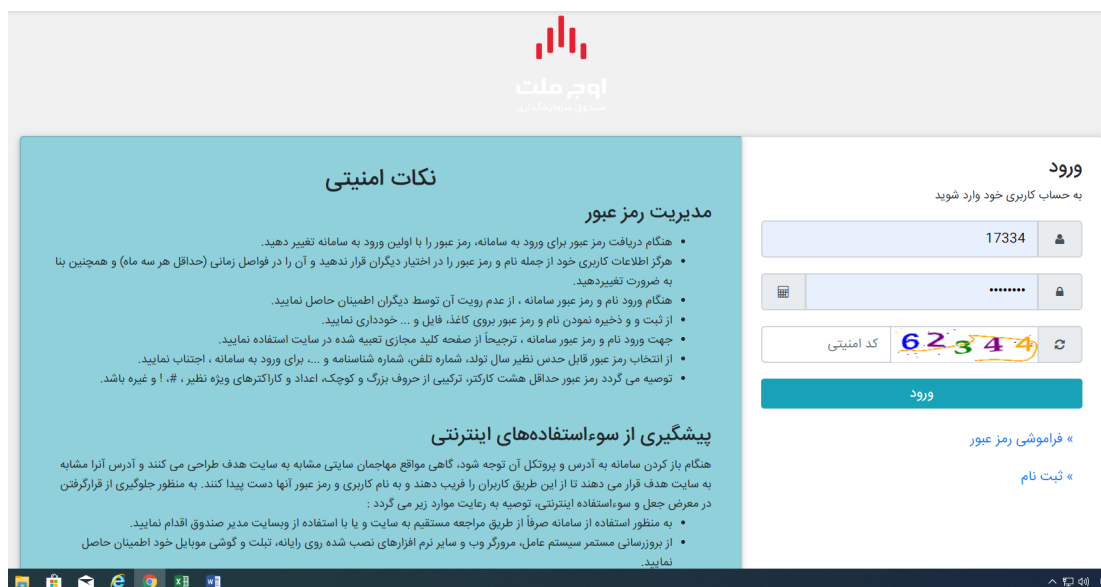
اوج ملت
صندوق سرمایه‌گذاری

ورود
به حساب کاربری خود وارد شوید
17334
••••••••
62344
کد امنیتی
ورود
» فراموشی رمز عبور
» ثبت نام

نکات امنیتی
مدیریت رمز عبور
• هنگام دریافت رمز عبور برای ورود به سامانه، رمز عبور را با اولین ورود به سامانه تغییر دهید.
• هرگز اطلاعات کاربری خود از جمله نام و رمز عبور را در اختیار دیگران قرار ندهید و آن را در فواصل زمانی (حداقل هر سه ماه) و همچنین بنا به ضرورت تغییردهید.
• هنگام ورود نام و رمز عبور سامانه ، از عدم رویت آن توسط دیگران اطمینان حاصل نمایید.
• از ثبت و و ذخیره نمودن نام و رمز عبور بروی کاغذ، فایل و ... خودداری نمایید.
• جهت ورود نام و رمز عبور سامانه ، ترجیحاً از صفحه کلید مجازی تعبیه شده در سایت استفاده نمایید.
• از انتخاب رمز عبور قابل حدس نظیر سال تولد، شماره تلفن، شماره شناسنامه و ...، برای ورود به سامانه ، اجتناب نمایید.
• توصیه می گردد رمز عبور حداقل هشت کارکتر، ترکیبی از حروف بزرگ و کوچک، اعداد و کاراکترهای ویژه نظیر ، #، ! و غیره باشد.

پیشگیری از سوءاستفاده‌های اینترنتی
هنگام باز کردن سامانه به آدرس و پروتکل آن توجه شود، گاهی مواقع مهاجمان سایتی مشابه به سایت هدف طراحی می کنند و آدرس آنرا مشابه به سایت هدف قرار می دهند تا از این طریق کاربران را فریب دهند و به نام کاربری و رمز عبور آنها دست پیدا کنند. به منظور جلوگیری از قرارگرفتن در معرض جعل و سوءاستفاده اینترنتی، توصیه به رعایت موارد زیر می گردد :
• به منظور استفاده از سامانه صرفاً از طریق مراجعه مستقیم به سایت و یا با استفاده از وبسایت مدیر صندوق اقدام نمایید.
• از بروزرسانی مستمر سیستم عامل، مرورگر وب و سایر نرم افزارهای نصب شده روی رایانه، تبلت و گوشی موبایل خود اطمینان حاصل نمایید.